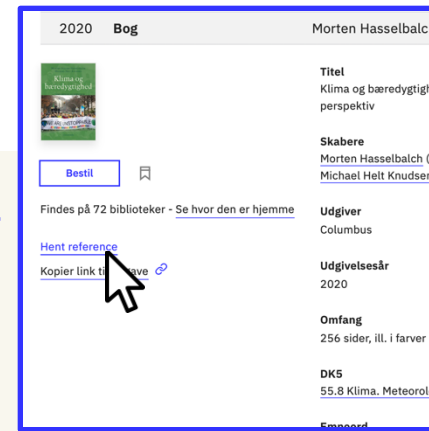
2020 Bog

Morten Hasselbalc

Klima og bæredygtighed

Bestil

Findes på 72 biblioteker - Se hvor den er hjemme

Hent reference

Kopier link til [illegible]ave

Titel
Klima og bæredygtigh
perspektiv

Skabere
Morten Hasselbalch (
Michael Helt Knudser

Udgiver
Columbus

Udgivelsesår
2020

Omfang
256 sider, ill. i farver

DK5
55.8 Klima. Meteorol

Emneord